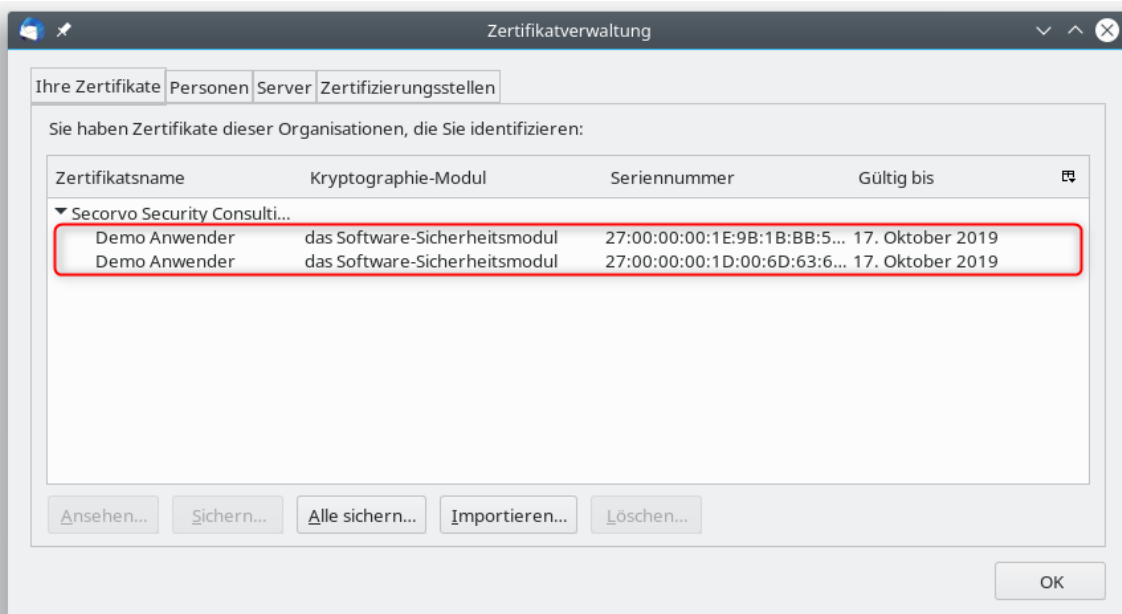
Zertifikatverwaltung

Ihre Zertifikate | Personen | Server | Zertifizierungsstellen

Sie haben Zertifikate dieser Organisationen, die Sie identifizieren:

| Zertifikatsname | Kryptographie-Modul | Seriennummer | Gültig bis |
|---|---|---|---|
| Secorvo Security Consulti... | | | |
| Demo Anwender | das Software-Sicherheitsmodul | 27:00:00:00:1E:9B:1B:BB:5... | 17. Oktober 2019 |
| Demo Anwender | das Software-Sicherheitsmodul | 27:00:00:00:1D:00:6D:63:6... | 17. Oktober 2019 |

Ansehen... Sichern... Alle sichern... Importieren... Löschen...

OK